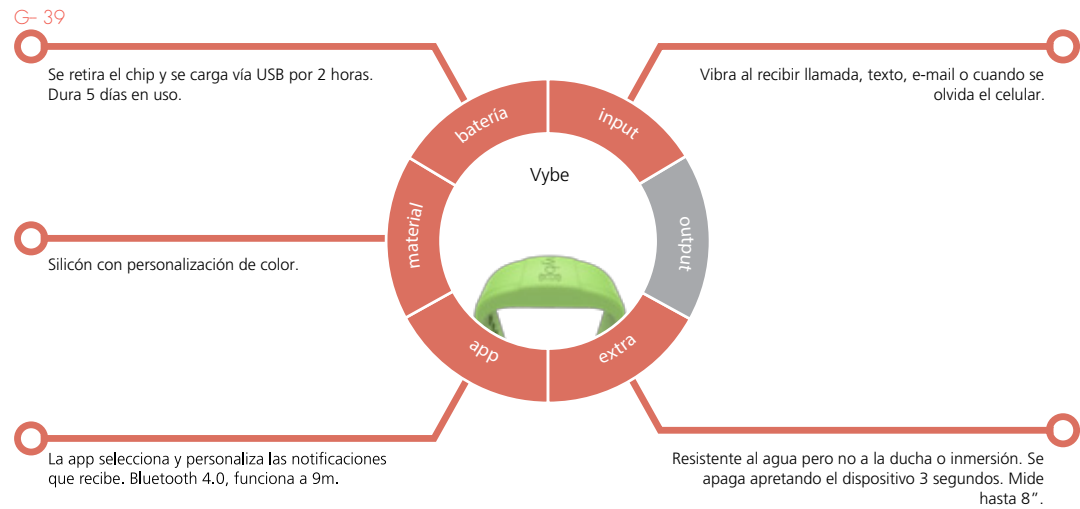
G- 39

Se retira el chip y se carga vía USB por 2 horas. Dura 5 días en uso.

Vibra al recibir llamada, texto, e-mail o cuando se olvida el celular.

batería

input

Vybe

material

output

Silicón con personalización de color.

app

extra

La app selecciona y personaliza las notificaciones que recibe. Bluetooth 4.0, funciona a 9m.

Resistente al agua pero no a la ducha o inmersión. Se apaga apretando el dispositivo 3 segundos. Mide hasta 8".